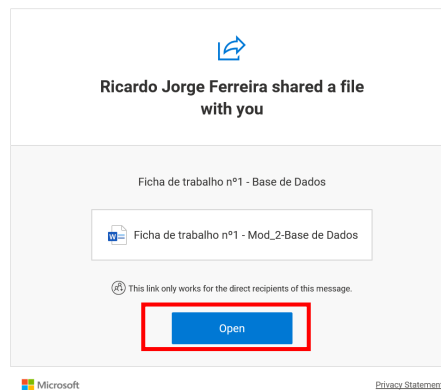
Ricardo Jorge Ferreira shared a file with you

Ficha de trabalho nº1 - Base de Dados

Ficha de trabalho nº1 - Mod_2-Base de Dados

This link only works for the direct recipients of this message.

Open

Microsoft

Privacy Statement